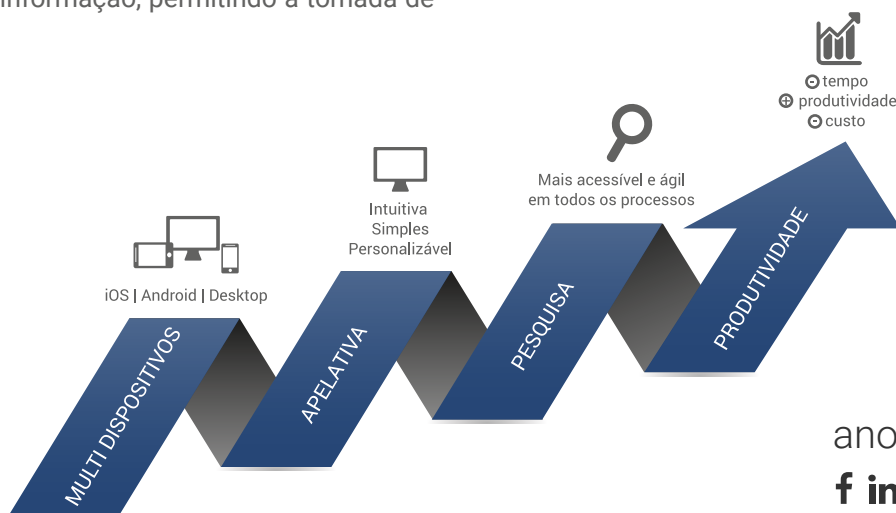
informação, permitindo a tomada de

tempo
produtividade
custo

Mais acessível e ágil em todos os processos

Intuitiva
Simples
Personalizável

iOS | Android | Desktop

MULTI DISPOSITIVOS

APELATIVA

PESQUISA

PRODUTIVIDADE

ano

f in